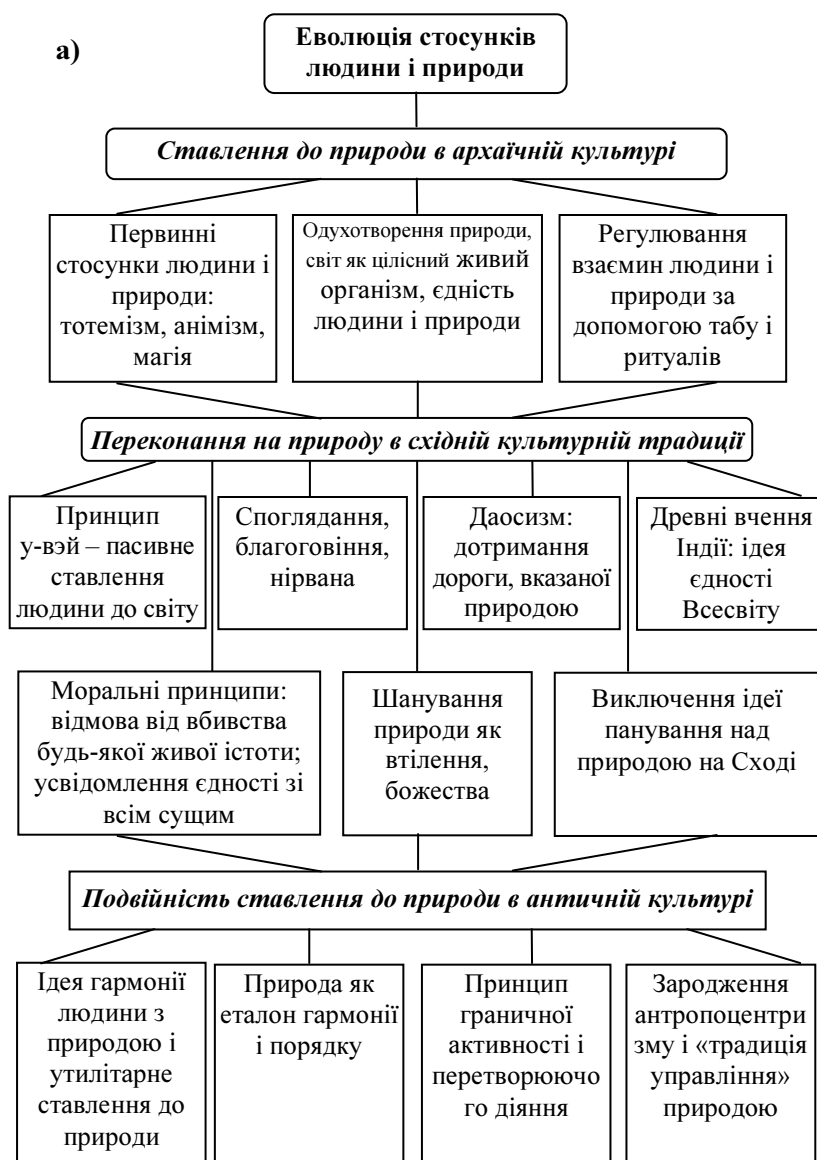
а)

Еволюція стосунків людини і природи

Ставлення до природи в архаїчній культурі

Первинні стосунки людини і природи: тотемізм, анімізм, магія

Одухотворення природи, світ як цілісний живий організм, єдність людини і природи

Регулювання взаємин людини і природи за допомогою табу і ритуалів

Переконання на природу в східній культурній традиції

Принцип у-вэй – пасивне ставлення людини до світу

Споглядання, благоговіння, нірвана

Даосизм: дотримання дороги, вказаної природою

Древні вчення Індії: ідея єдності Всесвіту

Моральні принципи: відмова від вбивства будь-якої живої істоти; усвідомлення єдності зі всім сущим

Шанування природи як втілення, божества

Виключення ідеї панування над природою на Сході

Подвійність ставлення до природи в античній культурі

Ідея гармонії людини з природою і утилітарне ставлення до природи

Природа як еталон гармонії і порядку

Принцип граничної активності і перетворюючого діяння

Зародження антропоцентризму і «традиція управління» природою